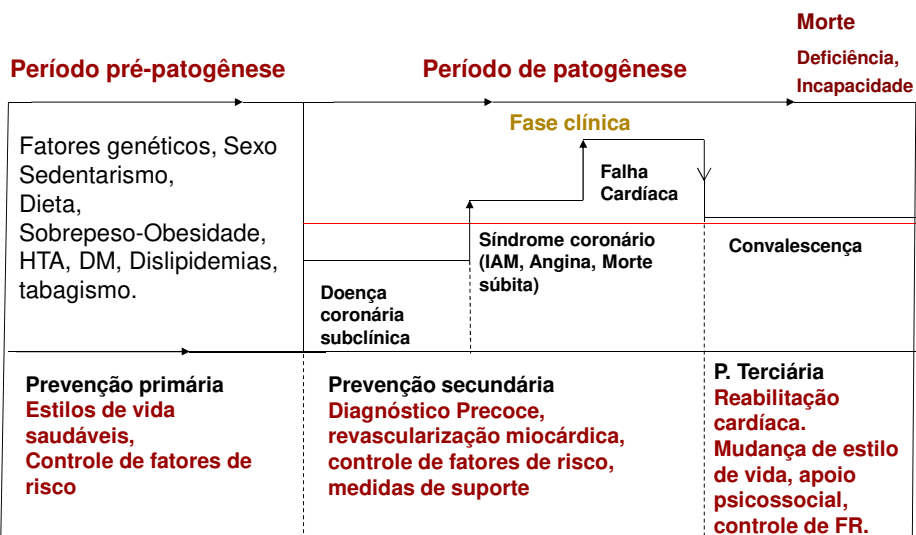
Período pré-patogênese

Período de patogênese

Morte

Deficiência, Incapacidade

Fatores genéticos, Sexo Sedentarismo, Dieta, Sobrepeso-Obesidade, HTA, DM, Dislipidemias, tabagismo.

Fase clínica

Falha Cardíaca

Síndrome coronário (IAM, Angina, Morte súbita)

Convalescença

Doença coronária subclínica

Prevenção primária
Estilos de vida saudáveis, Controle de fatores de risco

Prevenção secundária
Diagnóstico Precoce, revascularização miocárdica, controle de fatores de risco, medidas de suporte

P. Terciária
Reabilitação cardíaca. Mudança de estilo de vida, apoio psicossocial, controle de FR.